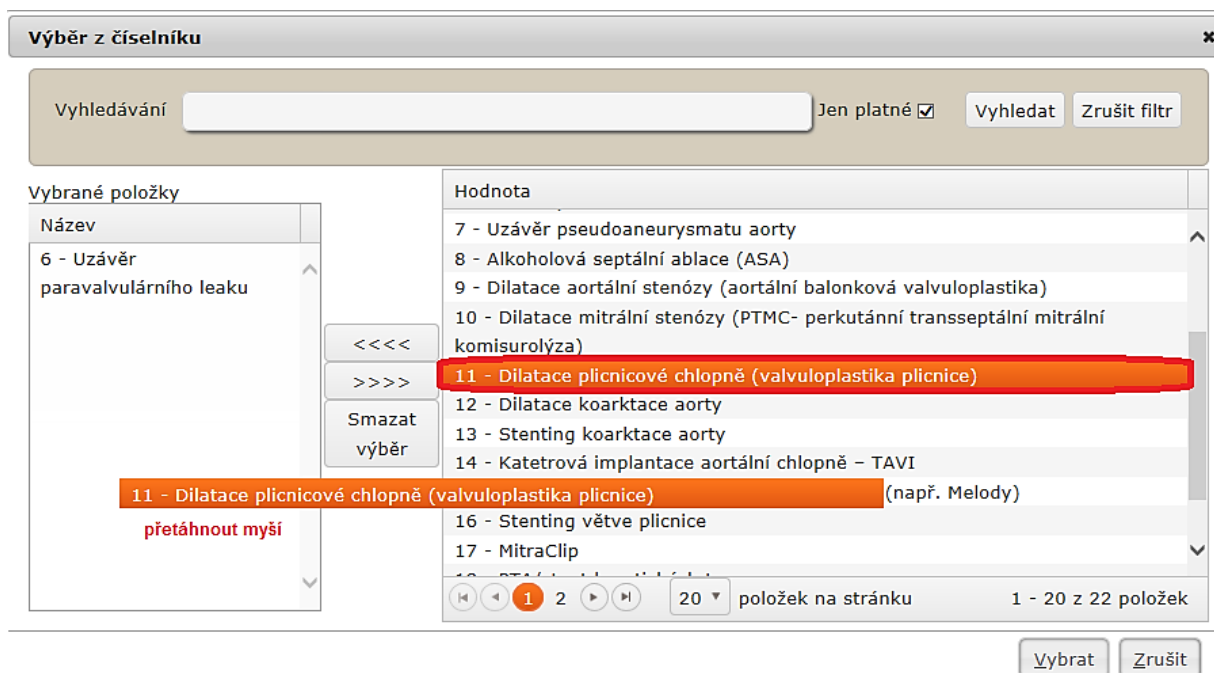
Výběr z číselníku

Vyhledávání

Jen platné ☑

Vyhledat

Zrušit filtr

Vybrané položky

Název

6 - Uzávěr paravalvulárního leaku

<<<<

>>>>

Smazat výběr

Hodnota

7 - Uzávěr pseudoaneurysmatu aorty

8 - Alkoholová septální ablace (ASA)

9 - Dilatace aortální stenózy (aortální balonková valvuloplastika)

10 - Dilatace mitrální stenózy (PTMC- perkutánní transseptální mitrální komisurolýza)

11 - Dilatace plicnicové chlopně (valvuloplastika plicnice)

12 - Dilatace koarktace aorty

13 - Stenting koarktace aorty

14 - Katetrová implantace aortální chlopně – TAVI

11 - Dilatace plicnicové chlopně (valvuloplastika plicnice) (např. Melody)

přetáhnout myší

16 - Stenting větve plicnice

17 - MitraClip

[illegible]

1 2

20 položek na stránku

1 - 20 z 22 položek

Vybrat

Zrušit